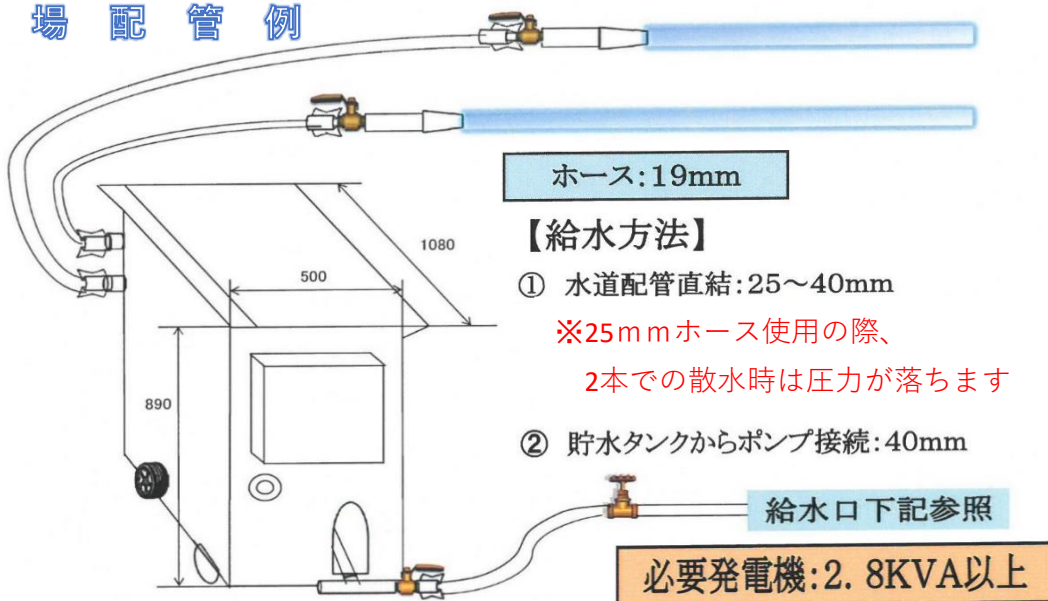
場　配　管　例

ホース:19mm

1080

500

890

【給水方法】

① 水道配管直結:25～40mm

※25ｍｍホース使用の際、

2本での散水時は圧力が落ちます

② 貯水タンクからポンプ接続:40mm

給水口下記参照

必要発電機:2.8KVA以上